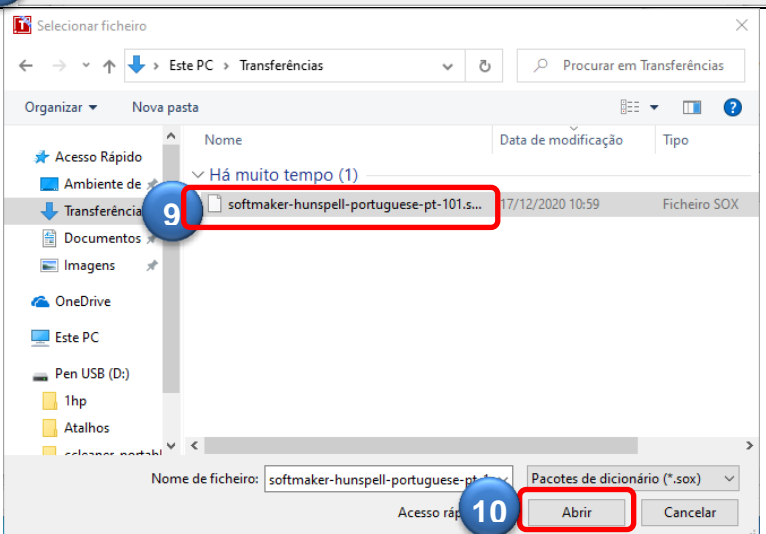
Selecionar ficheiro

Este PC › Transferências

Procurar em Transferências

Organizar ▾ Nova pasta

Acesso Rápido
Ambiente de
Transferência
Documentos
Imagens
OneDrive
Este PC
Pen USB (D:)
1hp
Atalhos
ccleaner_portabl

Nome
Data de modificação
Tipo

Há muito tempo (1)

softmaker-hunspell-portuguese-pt-101.s... 17/12/2020 10:59 Ficheiro SOX

9

Nome de ficheiro: softmaker-hunspell-portuguese-pt-

Pacotes de dicionário (*.sox)

Acesso ráp

10

Abrir

Cancelar